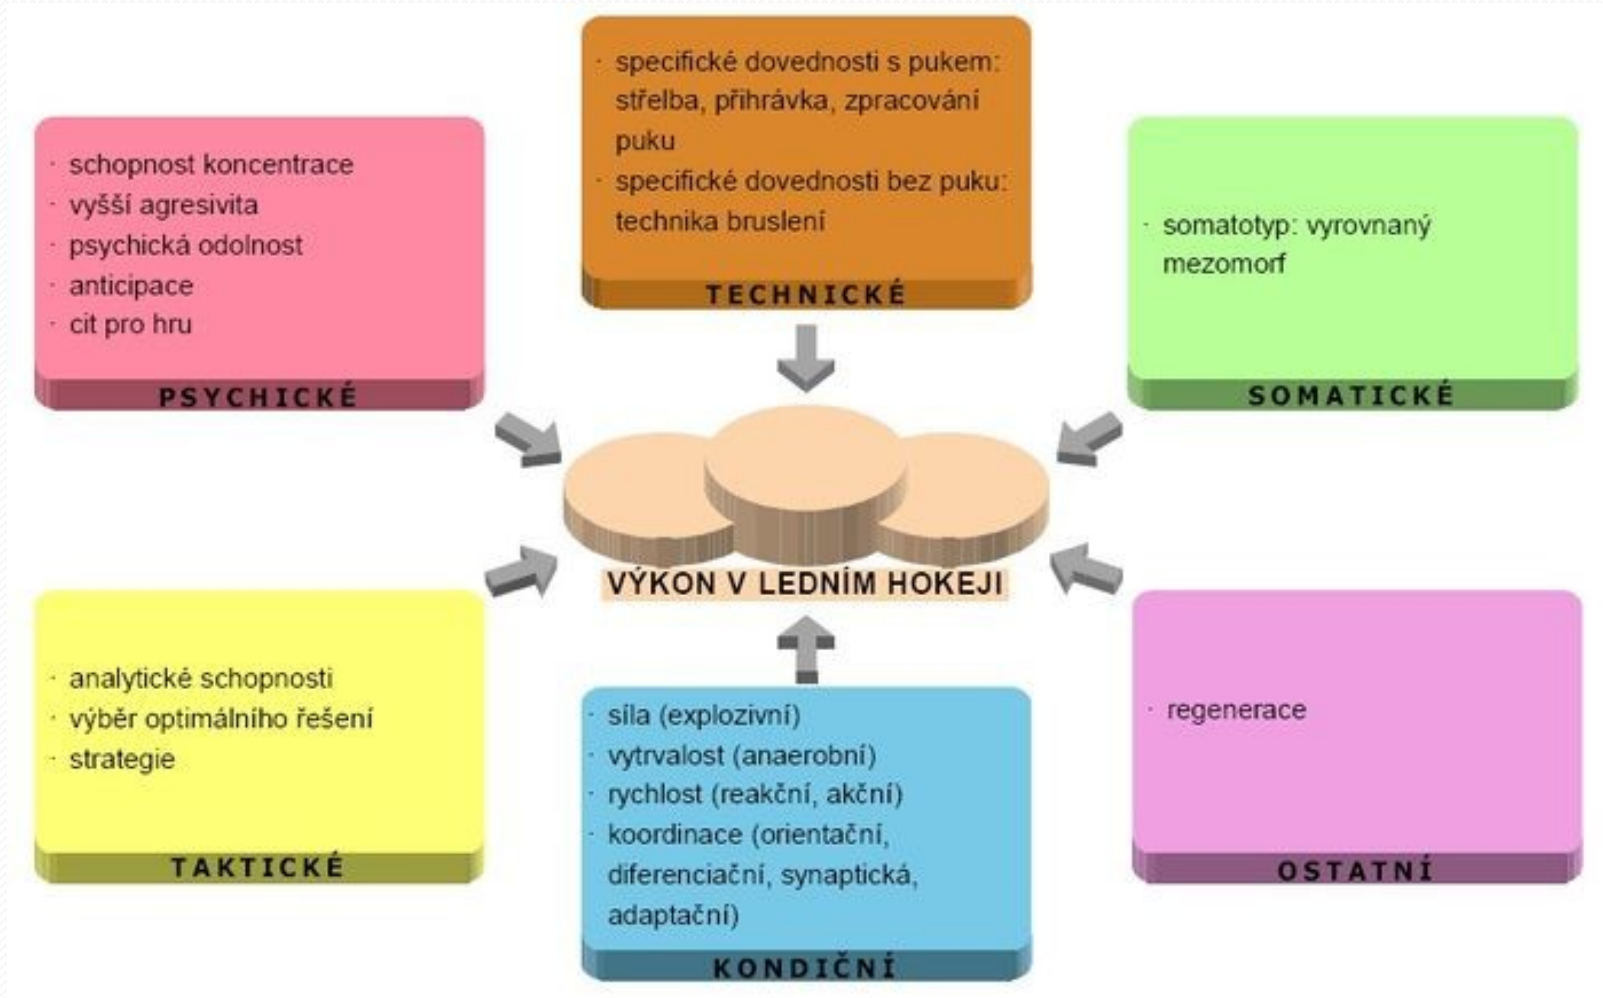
· specifické dovednosti s pukem: střelba, přihrávka, zpracování puku
· specifické dovednosti bez puku: technika bruslení

TECHNICKÉ

· schopnost koncentrace
· vyšší agresivita
· psychická odolnost
· anticipace
· cit pro hru

PSYCHICKÉ

· somatotyp: vyrovnaný mezomorf

SOMATICKÉ

VÝKON V LEDNÍM HOKEJI

· analytické schopnosti
· výběr optimálního řešení
· strategie

TAKTICKÉ

· síla (explozivní)
· vytrvalost (anaerobní)
· rychlost (reakční, akční)
· koordinace (orientační, diferenciační, synaptická, adaptační)

KONDIČNÍ

· regenerace

OSTATNÍ